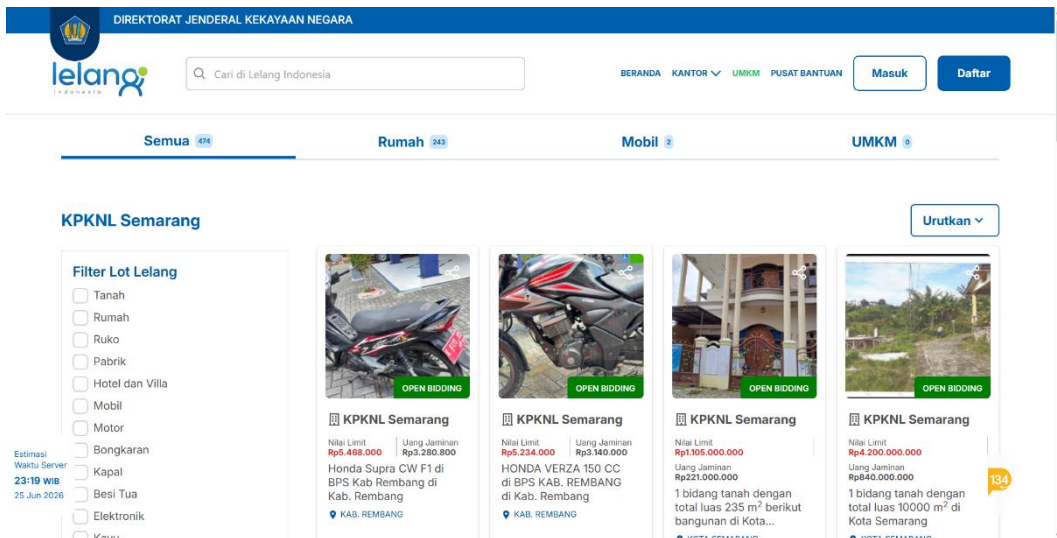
DIREKTORAT JENDERAL KEKAYAAN NEGARA

lelang indonesia

Cari di Lelang Indonesia

BERANDA KANTOR UMKM PUSAT BANTUAN Masuk Daftar

Semua 474 Rumah 243 Mobil 2 UMKM 0

KPKNL Semarang

Urutkan

Filter Lot Lelang
Tanah
Rumah
Ruko
Pabrik
Hotel dan Villa
Mobil
Motor
Bongkaran
Kapal
Besi Tua
Elektronik
Kayu

Estimasi Waktu Server
23:19 WIB
25 Jun 2026

OPEN BIDDING
KPKNL Semarang
Nilai Limit Rp5.468.000
Uang Jaminan Rp3.280.800
Honda Supra CW F1 di BPS Kab Rembang di Kab. Rembang
KAB. REMBANG

OPEN BIDDING
KPKNL Semarang
Nilai Limit Rp5.234.000
Uang Jaminan Rp3.140.000
HONDA VERZA 150 CC di BPS KAB. REMBANG di Kab. Rembang
KAB. REMBANG

OPEN BIDDING
KPKNL Semarang
Nilai Limit Rp1.105.000.000
Uang Jaminan Rp221.000.000
1 bidang tanah dengan total luas 235 m$^2$ berikut bangunan di Kota...
KOTA SEMARANG

OPEN BIDDING
KPKNL Semarang
Nilai Limit Rp4.200.000.000
Uang Jaminan Rp840.000.000
1 bidang tanah dengan total luas 10000 m$^2$ di Kota Semarang
KOTA SEMARANG

134